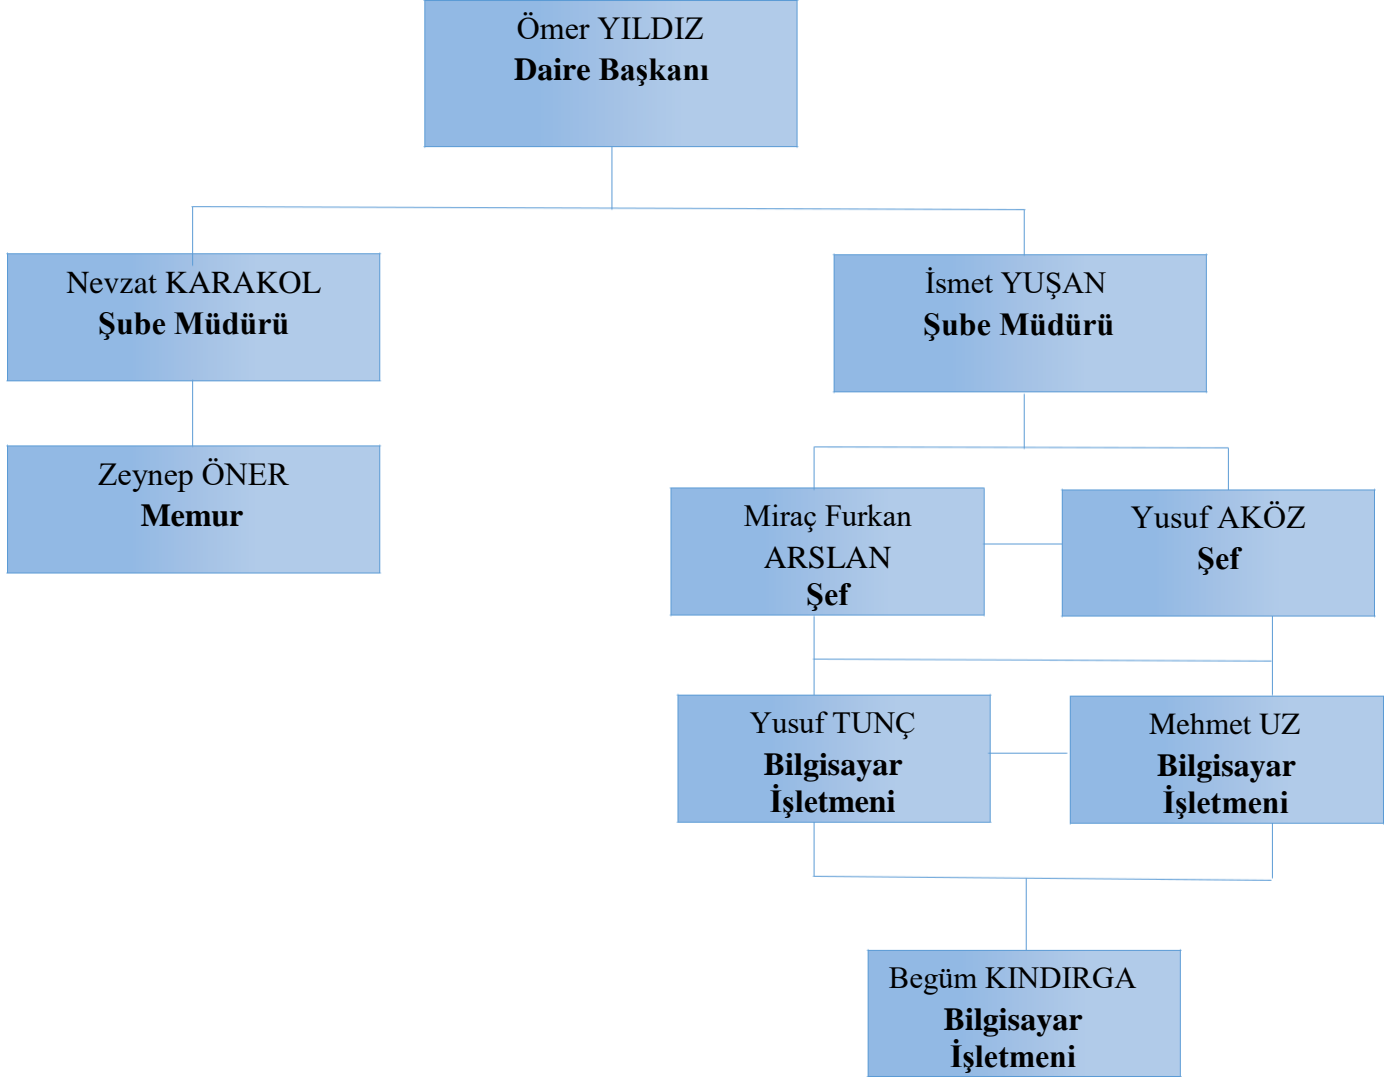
Ömer YILDIZ
Daire Başkanı

Nevzat KARAKOL
Şube Müdürü

İsmet YUŞAN
Şube Müdürü

Zeynep ÖNER
Memur

Miraç Furkan ARSLAN
Şef

Yusuf AKÖZ
Şef

Yusuf TUNÇ
Bilgisayar İşletmeni

Mehmet UZ
Bilgisayar İşletmeni

Begüm KINDIRGA
Bilgisayar İşletmeni